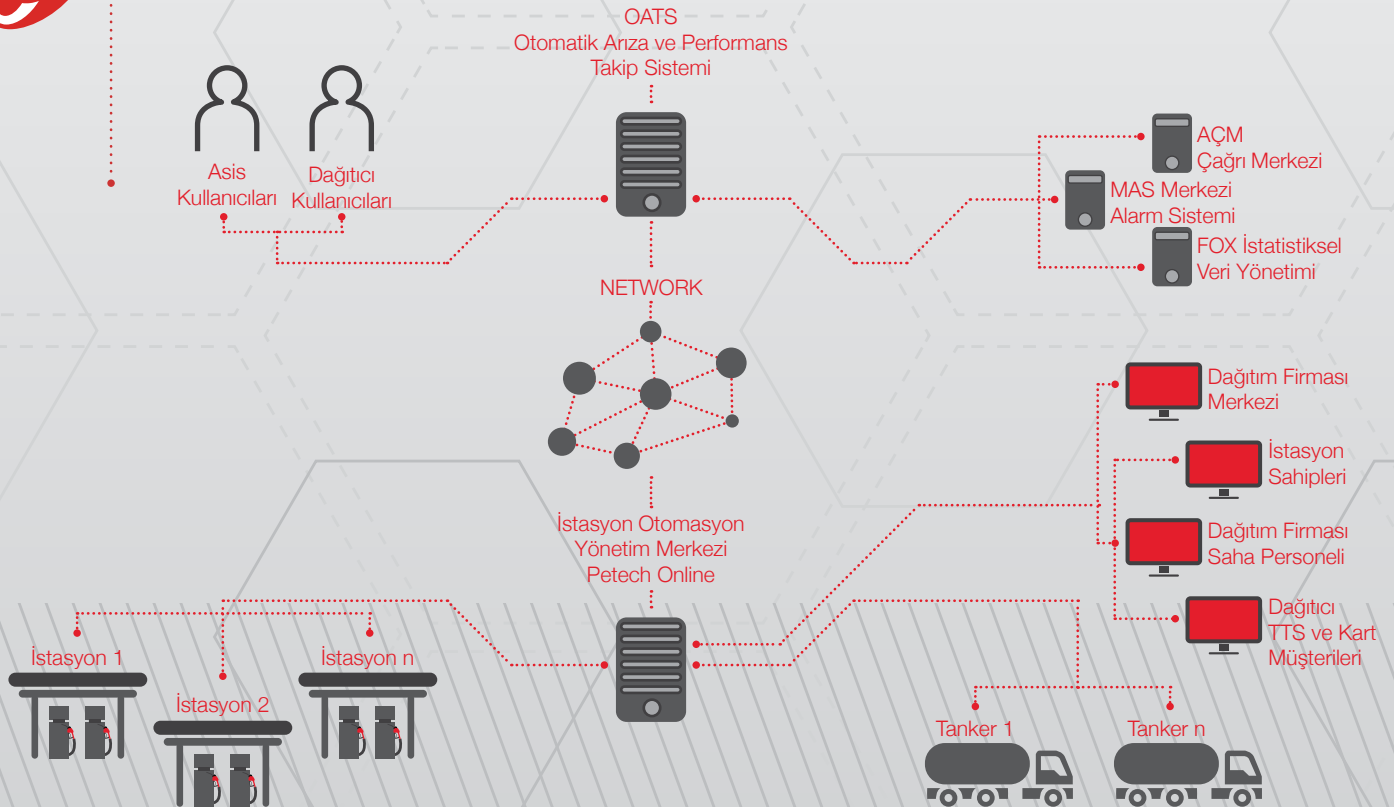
OATS
Otomatik Arıza ve Performans
Takip Sistemi

Asis
Kullanıcıları

Dağıtıcı
Kullanıcıları

AÇM
Çağrı Merkezi

MAS Merkezi
Alarm Sistemi

FOX İstatistiksel
Veri Yönetimi

NETWORK

Dağıtım Firması
Merkezi

İstasyon
Sahipleri

Dağıtım Firması
Saha Personeli

Dağıtıcı
TTS ve Kart
Müşterileri

İstasyon Otomasyon
Yönetim Merkezi
Petech Online

İstasyon 1

İstasyon 2

İstasyon n

Tanker 1

Tanker n